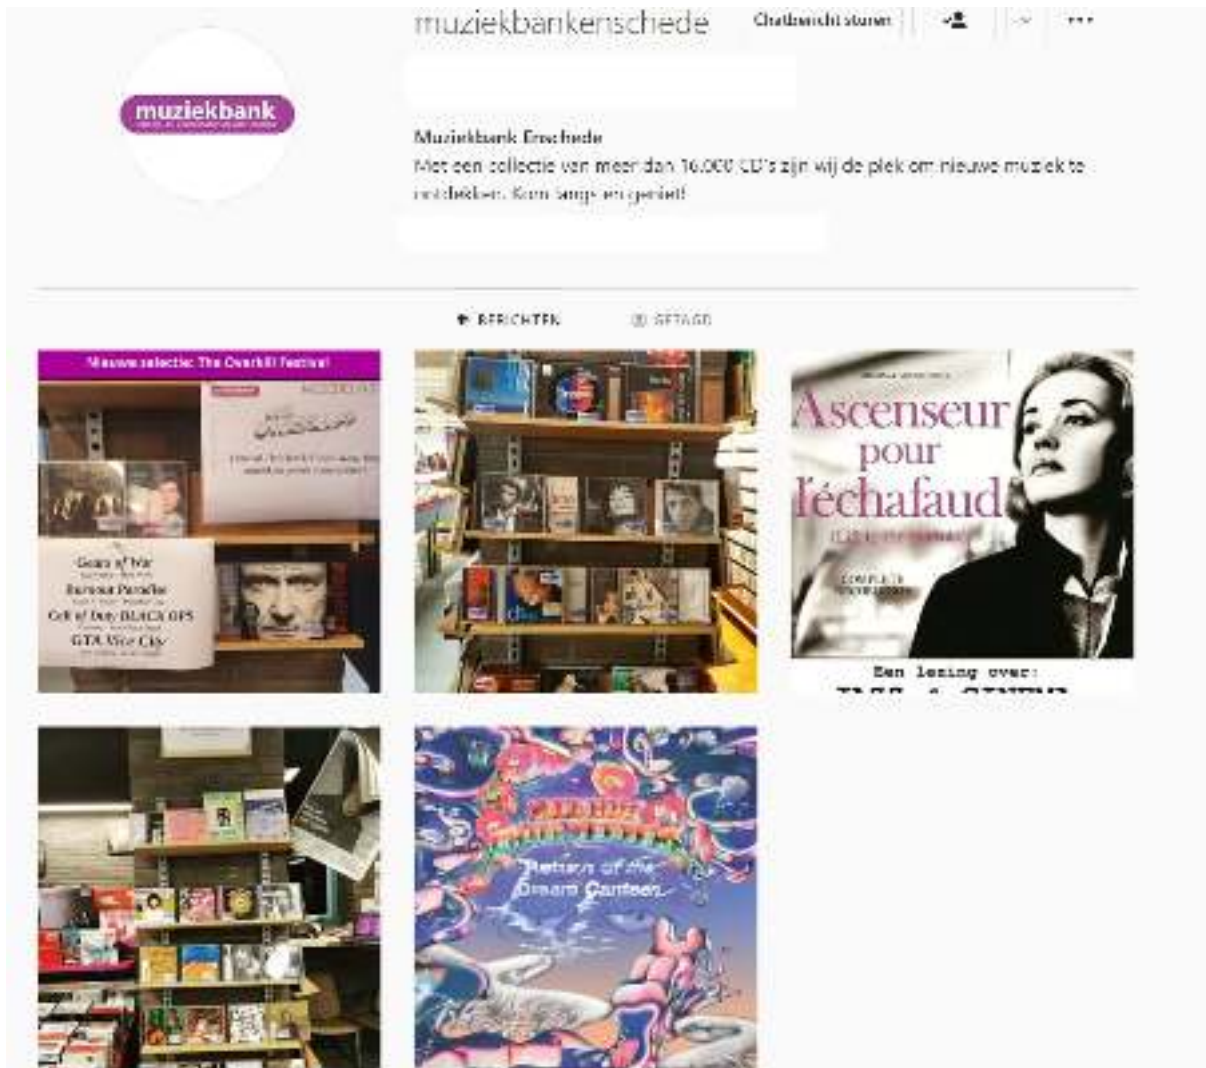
muziekbankenschede

Chatbericht sturen

muziekbank

Muziekbank Enschede

Met een collectie van meer dan 16.000 CD's zijn wij de plek om nieuwe muziek te ontdekken. Kom langs en geniet!

BERICHTEN

GETAGD

Nieuwe selectie: The Overkill Festival

Gears of War

Burnout Paradise

Call of Duty BLACK OPS

GTA Vice City

Ascenseur pour l'échafaud

COMPLETE

Een lezing over:

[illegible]

Return of the Dream Canteen